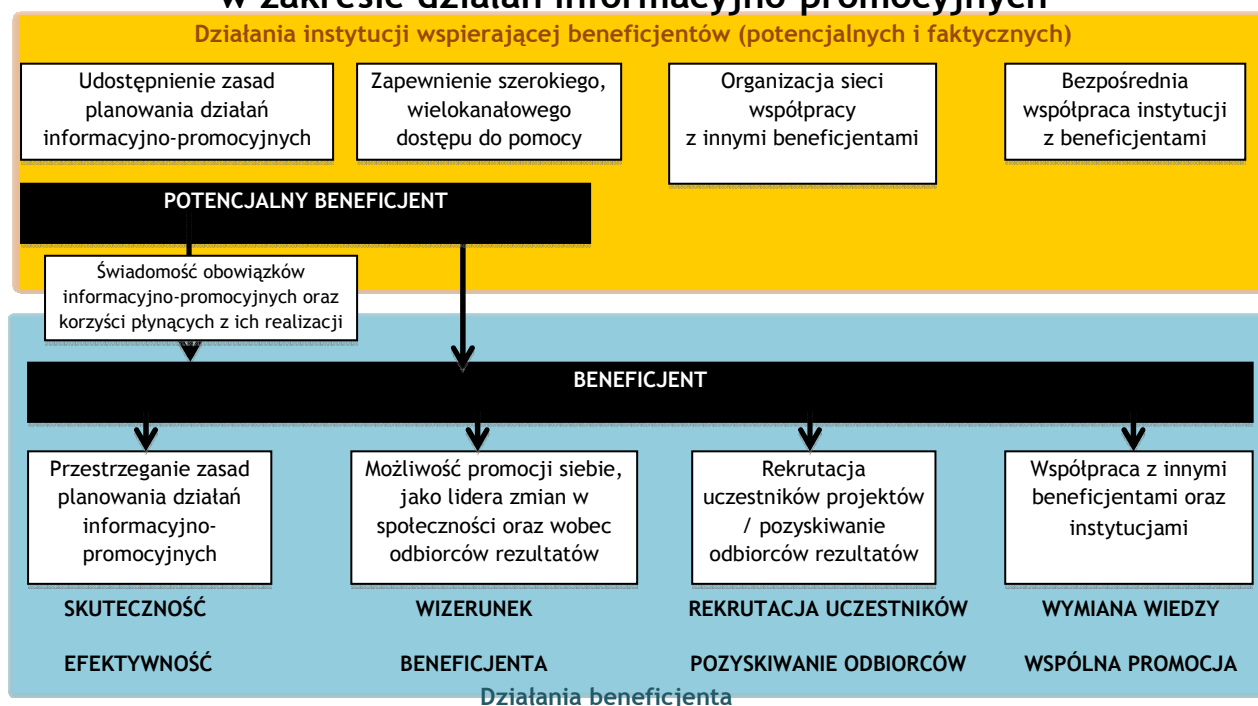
w zakresie działań informacyjno-promocyjnych

Działania instytucji wspierającej beneficjentów (potencjalnych i faktycznych)

Udostępnienie zasad planowania działań informacyjno-promocyjnych

Zapewnienie szerokiego, wielokanałowego dostępu do pomocy

Organizacja sieci współpracy z innymi beneficjentami

Bezpośrednia współpraca instytucji z beneficjentami

POTENCJALNY BENEFICJENT

Świadomość obowiązków informacyjno-promocyjnych oraz korzyści płynących z ich realizacji

BENEFICJENT

Przestrzeganie zasad planowania działań informacyjno-promocyjnych

Możliwość promocji siebie, jako lidera zmian w społeczności oraz wobec odbiorców rezultatów

Rekrutacja uczestników projektów / pozyskiwanie odbiorców rezultatów

Współpraca z innymi beneficjentami oraz instytucjami

SKUTECZNOŚĆ

EFEKTYWNOŚĆ

WIZERUNEK

BENEFICJENTA

REKRUTACJA UCZESTNIKÓW

POZYSKIWANIE ODBIORCÓW

WYMIANA WIEDZY

WSPÓLNA PROMOCJA

Działania beneficjenta